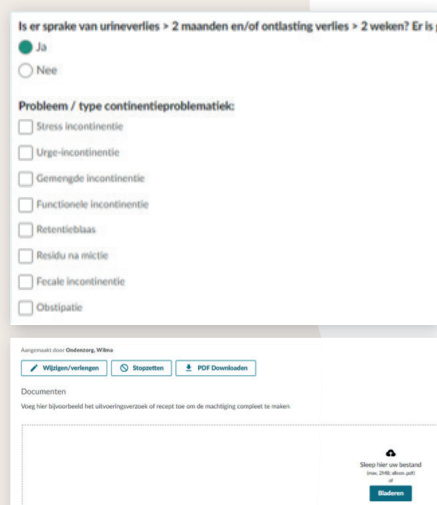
Is er sprake van urineverlies > 2 maanden en/of ontlasting verlies > 2 weken? Er is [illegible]

Ja

Nee

Probleem / type continentieproblematiek:

Stress incontinentie

Urge-incontinentie

Gemengde incontinentie

Functionele incontinentie

Retentieblaas

Residu na mictie

Fecale incontinentie

Obstipatie

Aangemaakt door Ondenzorg, Wilma

Wijzigen/verlengen

Stopzetten

PDF Downloaden

Documenten

Voeg hier bijvoorbeeld het uitvoeringsverzoek of recept toe om de machtiging compleet te maken

Sleep hier uw bestand

(max. 2MB, alleen pdf)

of

Bladeren